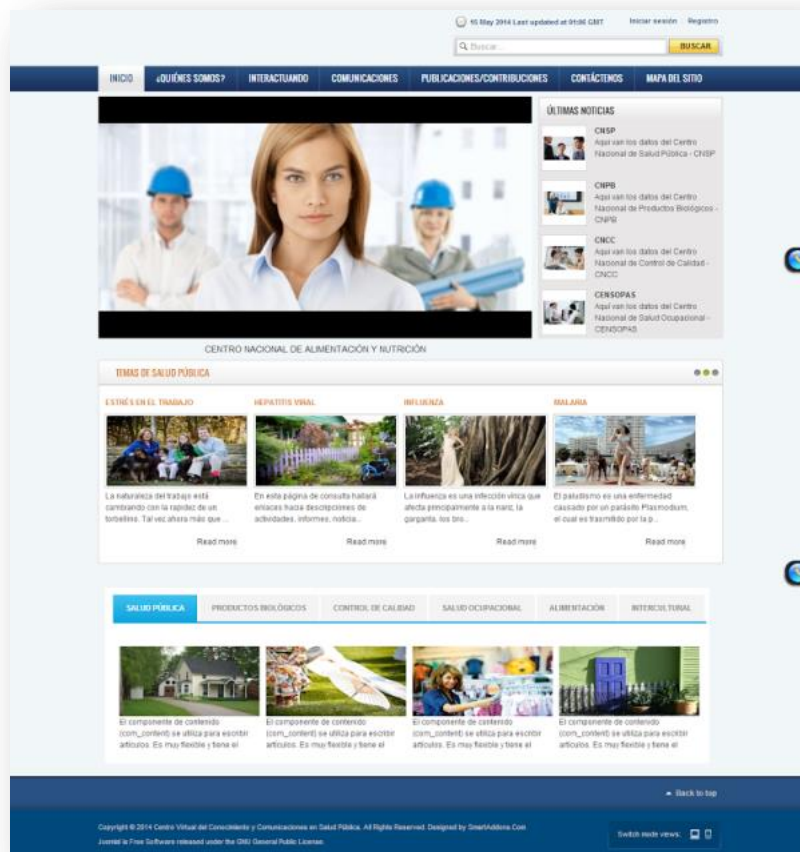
15 May 2014 Last updated at 01:06 GMT Iniciar sesión Registro

Buscar... BUSCAR

INICIO ¿QUIÉNES SOMOS? INTERACTUANDO COMUNICACIONES PUBLICACIONES/CONTRIBUCIONES CONTÁCTENOS MAPA DEL SITIO

ÚLTIMAS NOTICIAS

CNSP
Aquí van los datos del Centro Nacional de Salud Pública - CNSP

CNPB
Aquí van los datos del Centro Nacional de Productos Biológicos - CNPB

CNCC
Aquí van los datos del Centro Nacional de Control de Calidad - CNCC

CENSOPAS
Aquí van los datos del Centro Nacional de Salud Ocupacional - CENSOPAS

CENTRO NACIONAL DE ALIMENTACIÓN Y NUTRICIÓN

TEMAS DE SALUD PÚBLICA

ESTRÉS EN EL TRABAJO
La naturaleza del trabajo está cambiando con la rapidez de un torbellino. Tal vez ahora más que ...
Read more

HEPATITIS VIRAL
En esta página de consulta hallará enlaces hacia descripciones de actividades, informes, noticia...
Read more

INFLUENZA
La influenza es una infección vírica que afecta principalmente a la nariz, la garganta, los bro...
Read more

MALARIA
El paludismo es una enfermedad causado por un parásito Plasmodium, el cual es trasmitido por la p...
Read more

SALUD PÚBLICA PRODUCTOS BIOLÓGICOS CONTROL DE CALIDAD SALUD OCUPACIONAL ALIMENTACIÓN INTERCULTURAL

El componente de contenido (com_content) se utiliza para escribir artículos. Es muy flexible y tiene el

El componente de contenido (com_content) se utiliza para escribir artículos. Es muy flexible y tiene el

El componente de contenido (com_content) se utiliza para escribir artículos. Es muy flexible y tiene el

El componente de contenido (com_content) se utiliza para escribir artículos. Es muy flexible y tiene el

Back to top

Copyright © 2014 Centro Virtual del Conocimiento y Comunicaciones en Salud Pública. All Rights Reserved. Designed by SmartAddons.Com
Joomla! is Free Software released under the GNU General Public License.

Switch mode views: